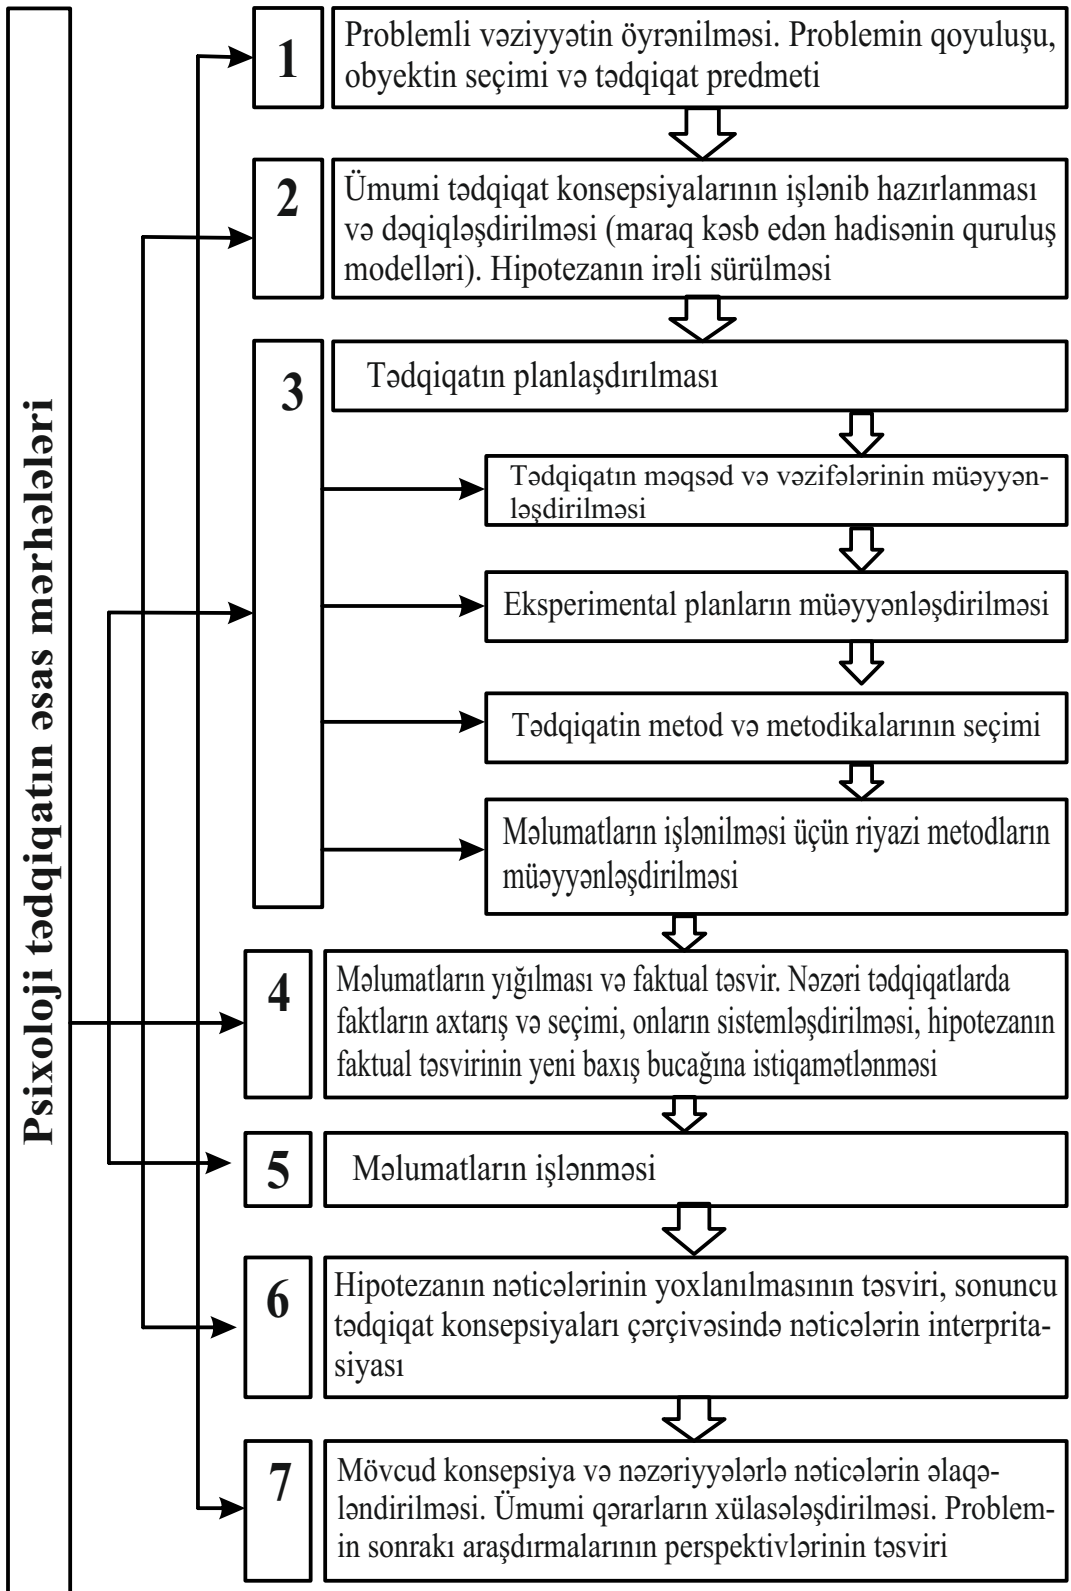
Psixoloji tədqiqatın əsas mərhələləri

1 Problemli vəziyyətin öyrənilməsi. Problemin qoyuluşu, obyektin seçimi və tədqiqat predmeti

2 Ümumi tədqiqat konsepsiyalarının işlənib hazırlanması və dəqiqləşdirilməsi (maraq kəsb edən hadisənin quruluş modelləri). Hipotezanın irəli sürülməsi

3 Tədqiqatın planlaşdırılması

Tədqiqatın məqsəd və vəzifələrinin müəyyənləşdirilməsi

Eksperimental planların müəyyənləşdirilməsi

Tədqiqatin metod və metodikalarının seçimi

Məlumatların işlənilməsi üçün riyazi metodların müəyyənləşdirilməsi

4 Məlumatların yığılması və faktual təsvir. Nəzəri tədqiqatlarda faktların axtarış və seçimi, onların sistemləşdirilməsi, hipotezanın faktual təsvirinin yeni baxış bucağına istiqamətlənməsi

5 Məlumatların işlənməsi

6 Hipotezanın nəticələrinin yoxlanılmasının təsviri, sonuncu tədqiqat konsepsiyaları çərçivəsində nəticələrin interpritasiyası

7 Mövcud konsepsiya və nəzəriyyələrlə nəticələrin əlaqələndirilməsi. Ümumi qərarların xülasələşdirilməsi. Problemin sonrakı araşdırmalarının perspektivlərinin təsviri